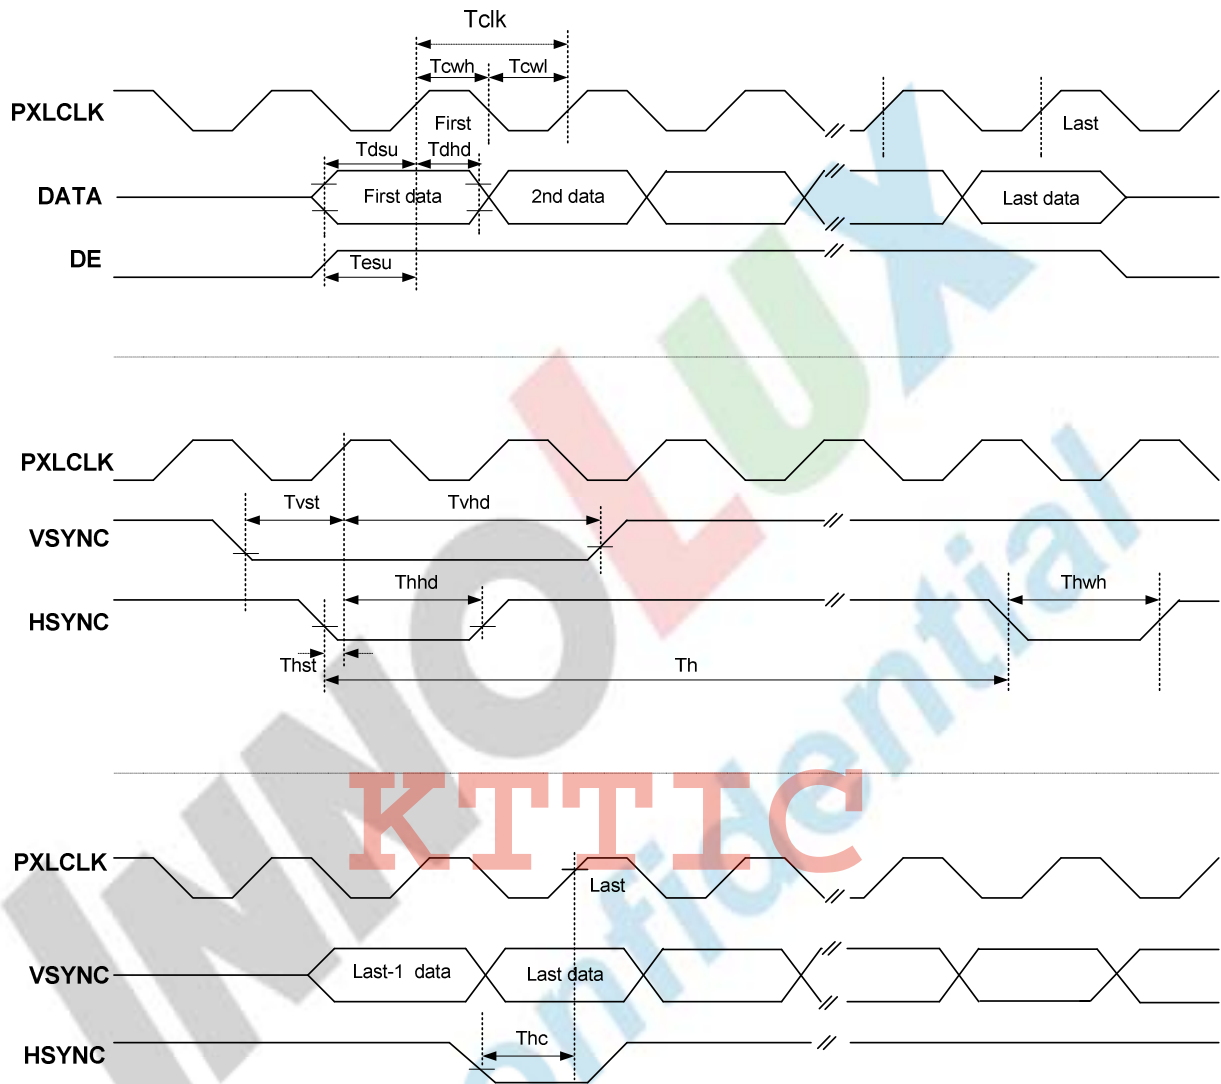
Tclk

Tcwh Tcwl

PXLCLK

First

Last

Tdsu Tdhd

DATA

First data

2nd data

Last data

DE

Tesu

PXLCLK

Tvst

Tvhd

VSYNC

Thhd

Thwh

HSYNC

Thst

Th

INNOLUX

KTTIC

Confidential

PXLCLK

Last

VSYNC

Last-1 data

Last data

Thc

HSYNC